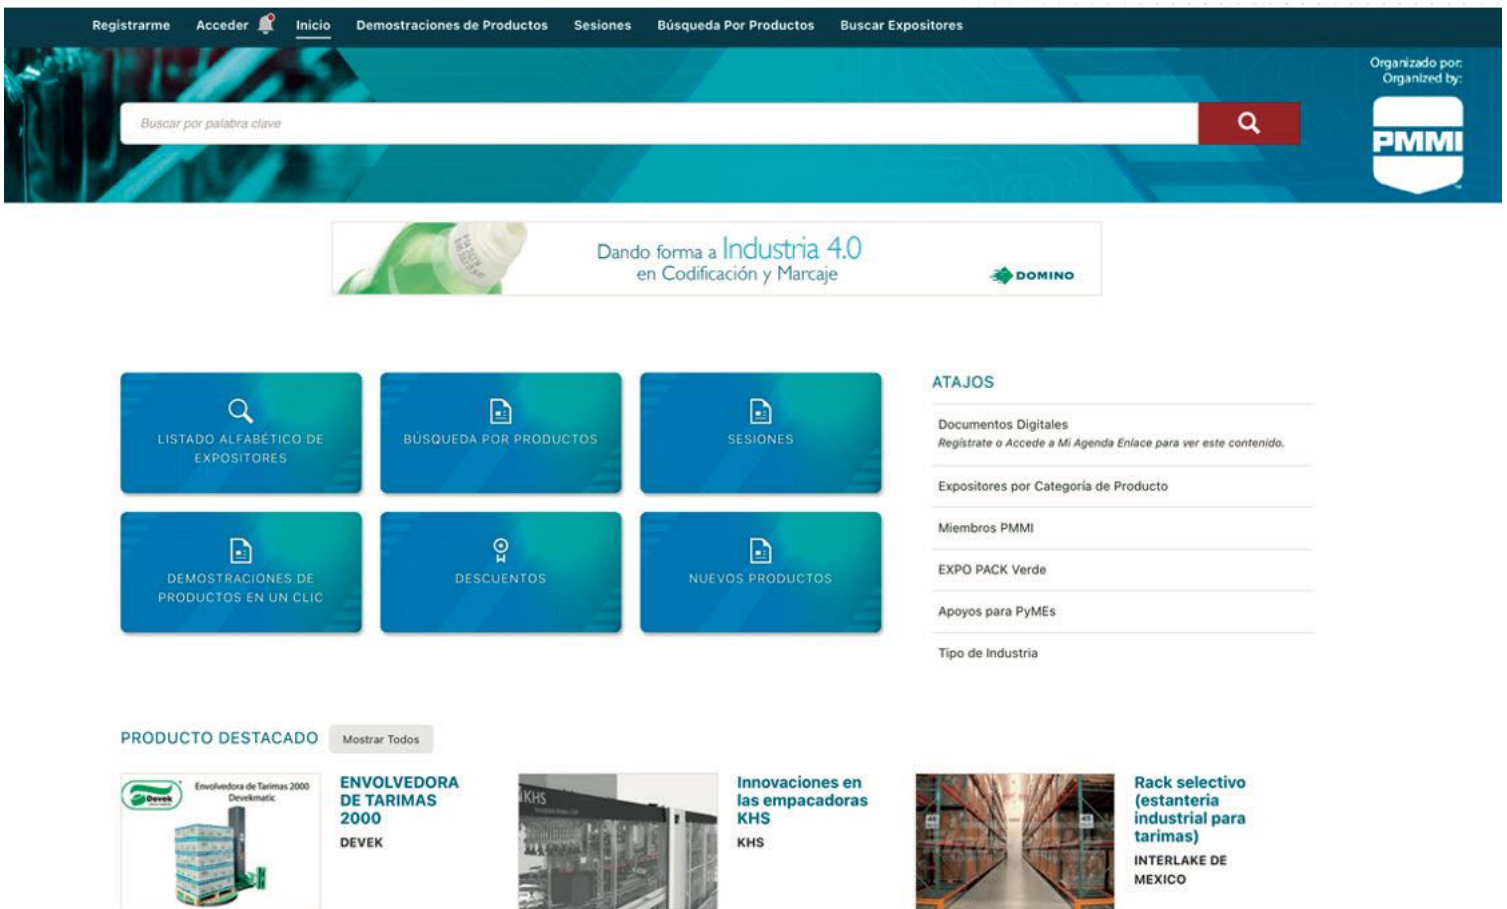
Registrarme Acceder Inicio Demostraciones de Productos Sesiones Búsqueda Por Productos Buscar Expositores

Organizado por:
Organized by:

Buscar por palabra clave

PMMI

Dando forma a Industria 4.0 en Codificación y Marcaje

DOMINO

LISTADO ALFABÉTICO DE EXPOSITORES

BÚSQUEDA POR PRODUCTOS

SESIONES

DEMOSTRACIONES DE PRODUCTOS EN UN CLIC

DESCUENTOS

NUEVOS PRODUCTOS

ATAJOS

Documentos Digitales
Regístrate o Accede a Mi Agenda Enlace para ver este contenido.

Expositores por Categoría de Producto

Miembros PMMI

EXPO PACK Verde

Apoyos para PyMEs

Tipo de Industria

PRODUCTO DESTACADO Mostrar Todos

Devek Envolvedora de Tarimas 2000 Develmatic

ENVOLVEDORA DE TARIMAS 2000
DEVEK

KHS

Innovaciones en las empacadoras KHS
KHS

Rack selectivo (estanteria industrial para tarimas)
INTERLAKE DE MEXICO